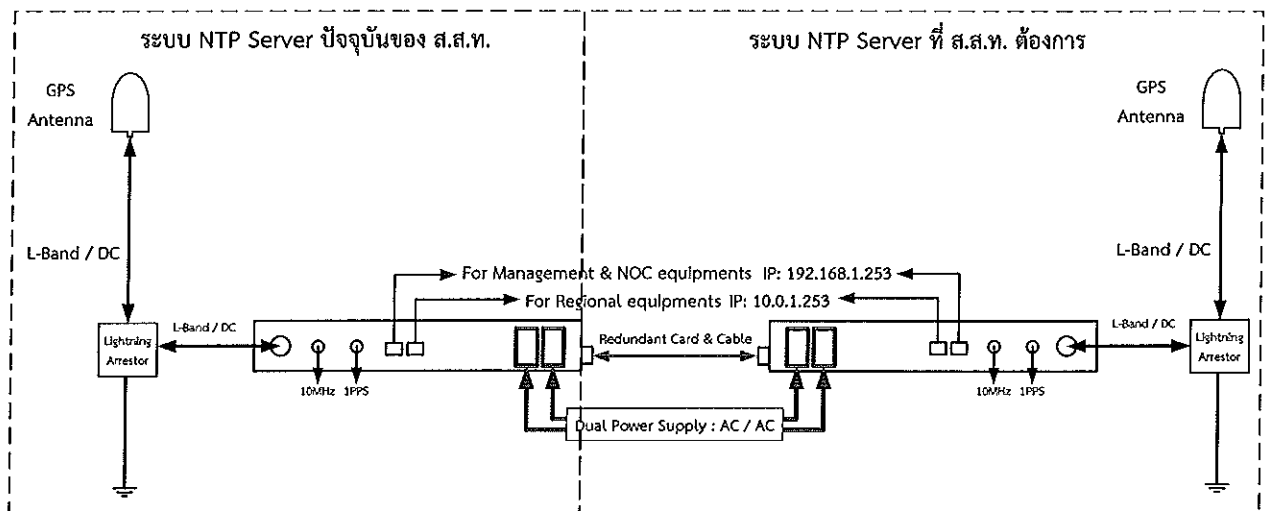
ระบบ NTP Server ปัจจุบันของ ส.ส.ท.

ระบบ NTP Server ที่ ส.ส.ท. ต้องการ

GPS Antenna

GPS Antenna

L-Band / DC

L-Band / DC

For Management & NOC equipments IP: 192.168.1.253

For Regional equipments IP: 10.0.1.253

Lightning Arrestor

L-Band / DC

Redundant Card & Cable

L-Band / DC

Lightning Arrestor

10MHz 1PPS

10MHz 1PPS

Dual Power Supply : AC / AC